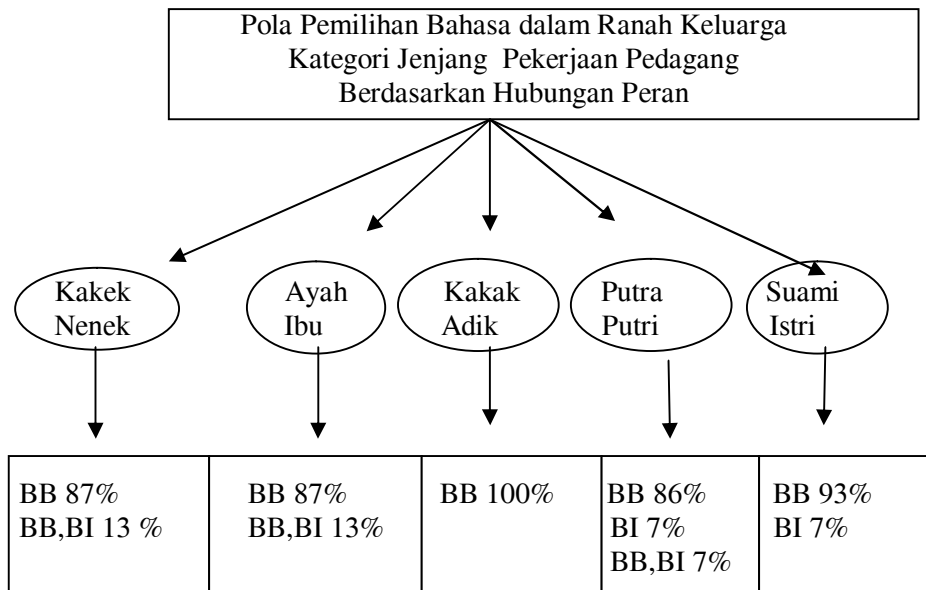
Pola Pemilihan Bahasa dalam Ranah Keluarga
Kategori Jenjang Pekerjaan Pedagang
Berdasarkan Hubungan Peran

Kakek Nenek

Ayah Ibu

Kakak Adik

Putra Putri

Suami Istri

| BB 87%<br>BB,BI 13 % | BB 87%<br>BB,BI 13% | BB 100% | BB 86%<br>BI 7%<br>BB,BI 7% | BB 93%<br>BI 7% |
|---|---|---|---|---|